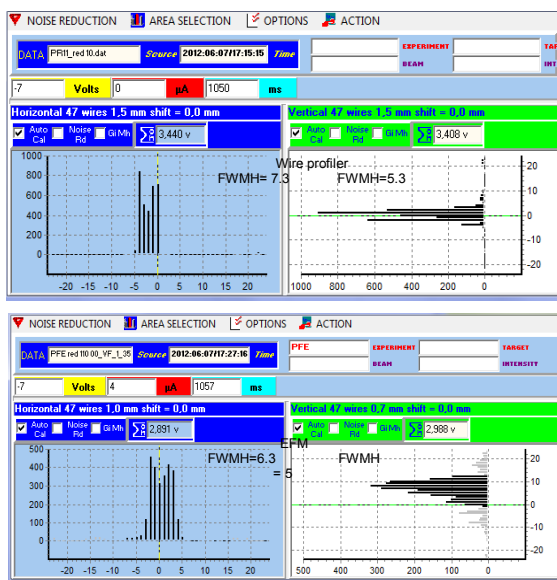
NOISE REDUCTION AREA SELECTION OPTIONS ACTION

DATA PFI11_red 10.dat Source 2012:06:07!17:15:15 Time

EXPERIMENT TARGET
BEAM INTE

-7 Volts 0 µA 1050 ms

Horizontal 47 wires 1,5 mm shift = 0,0 mm

Auto Cal Noise Rd Gi Mh Σ 3,440 v

Vertical 47 wires 1,5 mm shift = 0,0 mm

Auto Cal Noise Rd Gi Mh Σ 3,408 v

Wire profiler

FWHM= 7.3

FWHM=5.3

1000 800 600 400 200 0

-20 -15 -10 -5 0 5 10 15 20

20 15 10 5 0 -5 -10 -15 -20

1000 800 600 400 200 0

NOISE REDUCTION AREA SELECTION OPTIONS ACTION

DATA PFE red 110:00_VF_1_35 Source 2012:06:07!17:27:16 Time

PFE EXPERIMENT TARGET
BEAM INTENSITY

-7 Volts 4 µA 1057 ms

Horizontal 47 wires 1,0 mm shift = 0,0 mm

Auto Cal Noise Rd Gi Mh Σ 2,891 v

Vertical 47 wires 0,7 mm shift = 0,0 mm

Auto Cal Noise Rd Gi Mh Σ 2,988 v

EFM

FWHM=6.3

= 5

FWHM

500 450 400 350 300 250 200 150 100 50 0

-20 -15 -10 -5 0 5 10 15 20

20 15 10 5 0 -5 -10 -15 -20

500 400 300 200 100 0